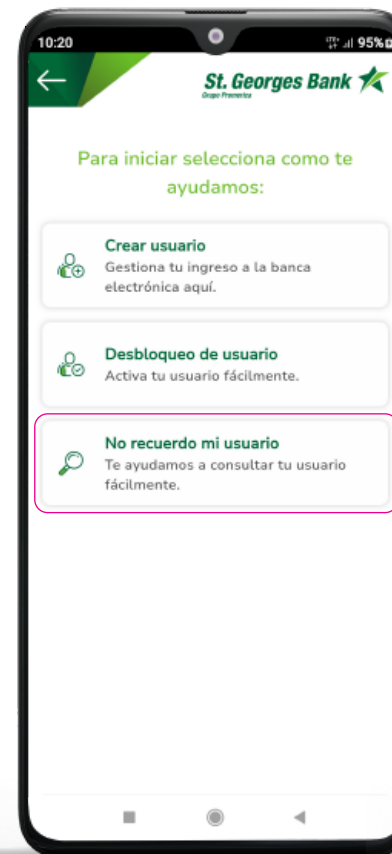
10:20 95%

St. Georges Bank
Grupo Promerica

Para iniciar selecciona como te ayudamos:

Crear usuario
Gestiona tu ingreso a la banca electrónica aquí.

Desbloqueo de usuario
Activa tu usuario fácilmente.

No recuerdo mi usuario
Te ayudamos a consultar tu usuario fácilmente.